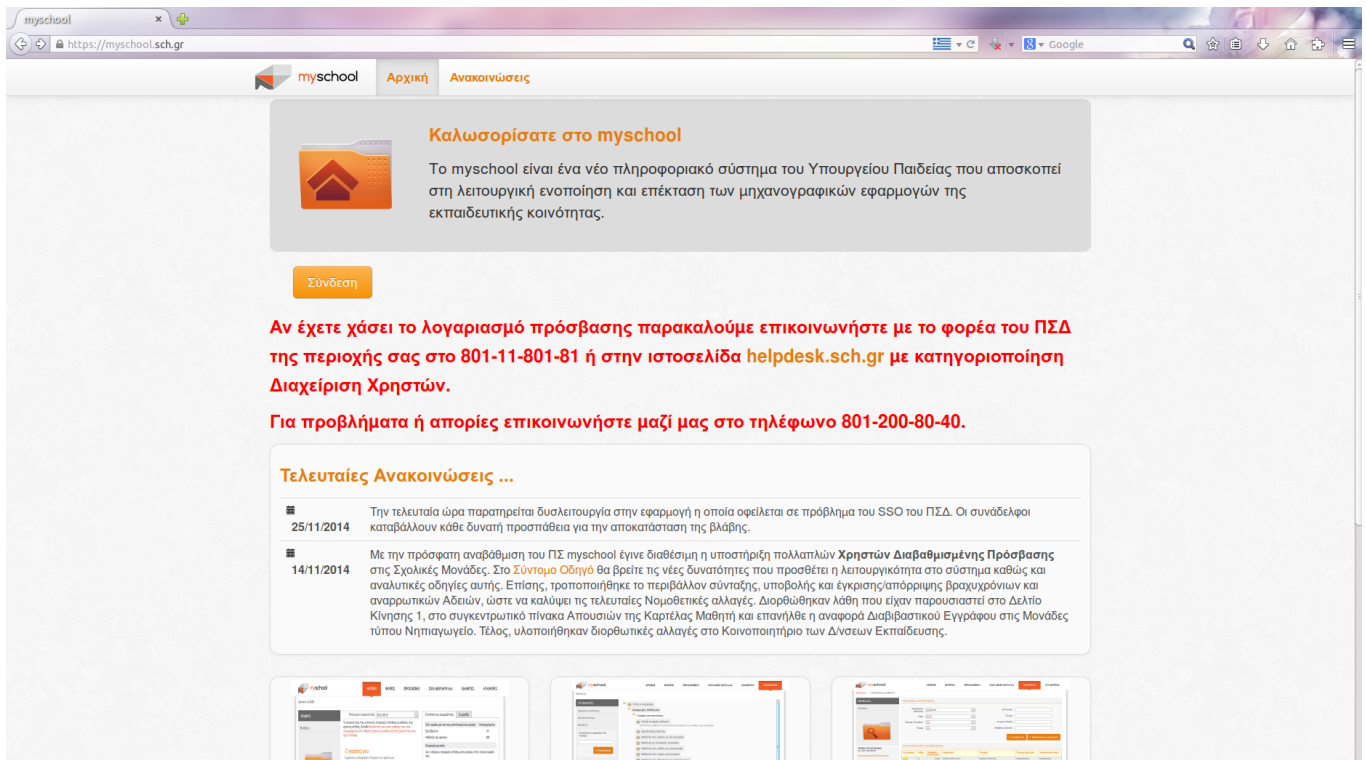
myschool

https://myschool.sch.gr

Google

myschool Αρχική Ανακοινώσεις

Καλωσορίσατε στο myschool

Το myschool είναι ένα νέο πληροφοριακό σύστημα του Υπουργείου Παιδείας που αποσκοπεί στη λειτουργική ενοποίηση και επέκταση των μηχανογραφικών εφαρμογών της εκπαιδευτικής κοινότητας.

Σύνδεση

Αν έχετε χάσει το λογαριασμό πρόσβασης παρακαλούμε επικοινωνήστε με το φορέα του ΠΣΔ της περιοχής σας στο 801-11-801-81 ή στην ιστοσελίδα helpdesk.sch.gr με κατηγοριοποίηση Διαχείριση Χρηστών.

Για προβλήματα ή απορίες επικοινωνήστε μαζί μας στο τηλέφωνο 801-200-80-40.

Τελευταίες Ανακοινώσεις ...

25/11/2014 Την τελευταία ώρα παρατηρείται δυσλειτουργία στην εφαρμογή η οποία οφείλεται σε πρόβλημα του SSO του ΠΣΔ. Οι συνάδελφοι καταβάλλουν κάθε δυνατή προσπάθεια για την αποκατάσταση της βλάβης.

14/11/2014 Με την πρόσφατη αναβάθμιση του ΠΣ myschool έγινε διαθέσιμη η υποστήριξη πολλαπλών Χρηστών Διαβαθμισμένης Πρόσβασης στις Σχολικές Μονάδες. Στο Σύντομο Οδηγό θα βρείτε τις νέες δυνατότητες που προσθέτει η λειτουργικότητα στο σύστημα καθώς και αναλυτικές οδηγίες αυτής. Επίσης, τροποποιήθηκε το περιβάλλον σύνταξης, υποβολής και έγκρισης/απόρριψης βραχυχρόνιων και αναρρωτικών Αδειών, ώστε να καλύψει τις τελευταίες Νομοθετικές αλλαγές. Διορθώθηκαν λάθη που είχαν παρουσιαστεί στο Δελτίο Κίνησης 1, στο συγκεντρωτικό πίνακα Απουσιών της Καρτέλας Μαθητή και επανήλθε η αναφορά Διαβιβαστικού Εγγράφου στις Μονάδες τύπου Νηπιαγωγείο. Τέλος, υλοποιήθηκαν διορθωτικές αλλαγές στο Κοινοποιητήριο των Δ/νσεων Εκπαίδευσης.